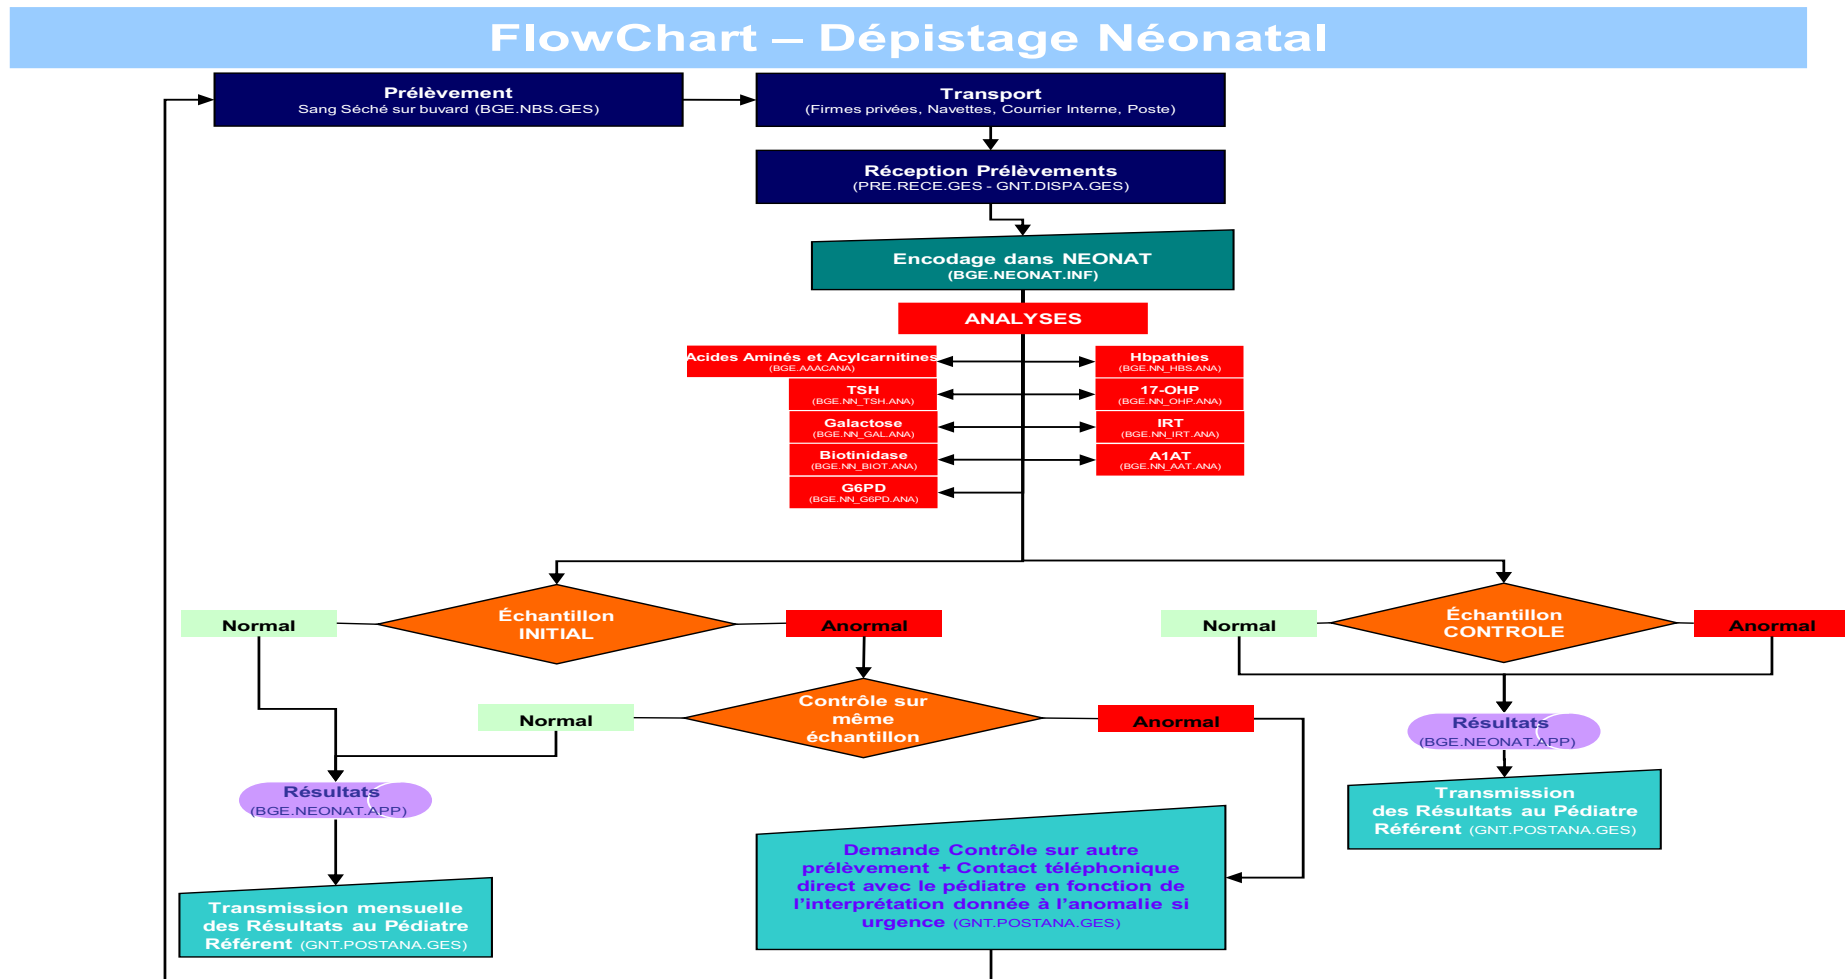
FlowChart – Dépistage Néonatal

Prélèvement
Sang Séché sur buvard (BGE.NBS.GES)

Transport
(Firmes privées, Navettes, Courrier Interne, Poste)

Réception Prélèvements
(PRE.RECE.GES - GNT.DISPA.GES)

Encodage dans NEONAT
(BGE.NEONAT.INF)

ANALYSES

Acides Aminés et Acylcarnitines
(BGE.AAACANA)

Hbpathies
(BGE.NN_HBS.ANA)

TSH
(BGE.NN_TSH.ANA)

17-OHP
(BGE.NN_OHP.ANA)

Galactose
(BGE.NN_GAL.ANA)

IRT
(BGE.NN_IRT.ANA)

Biotinidase
(BGE.NN_BIOT.ANA)

A1AT
(BGE.NN_AAT.ANA)

G6PD
(BGE.NN_G6PD.ANA)

Normal

Échantillon INITIAL

Anormal

Normal

Échantillon CONTROLE

Anormal

Normal

Contrôle sur même échantillon

Anormal

Résultats
(BGE.NEONAT.APP)

Résultats
(BGE.NEONAT.APP)

Transmission des Résultats au Pédiatre Référent (GNT.POSTANA.GES)

Demande Contrôle sur autre prélèvement + Contact téléphonique direct avec le pédiatre en fonction de l'interprétation donnée à l'anomalie si urgence (GNT.POSTANA.GES)

Transmission mensuelle des Résultats au Pédiatre Référent (GNT.POSTANA.GES)